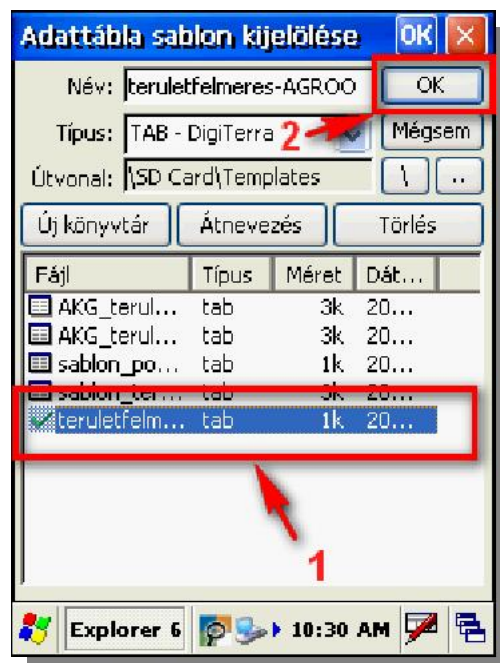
Adattábla sablon kijelölése OK

Név: teruletfelmeres-AGROO OK

Típus: TAB - DigiTerra 2 Mégsem

Útvonal: \SD Card\Templates \ ..

Új könyvtár Átnevezés Törlés

| Fájl | Típus | Méret | Dát... |
|---|---|---|---|
| AKG_terul... | tab | 3k | 20... |
| AKG_terul... | tab | 3k | 20... |
| sablon_po... | tab | 1k | 20... |
| sablon_ter... | tab | 3k | 20... |
| teruletfelm... | tab | 1k | 20... |

1

Explorer 6 10:30 AM